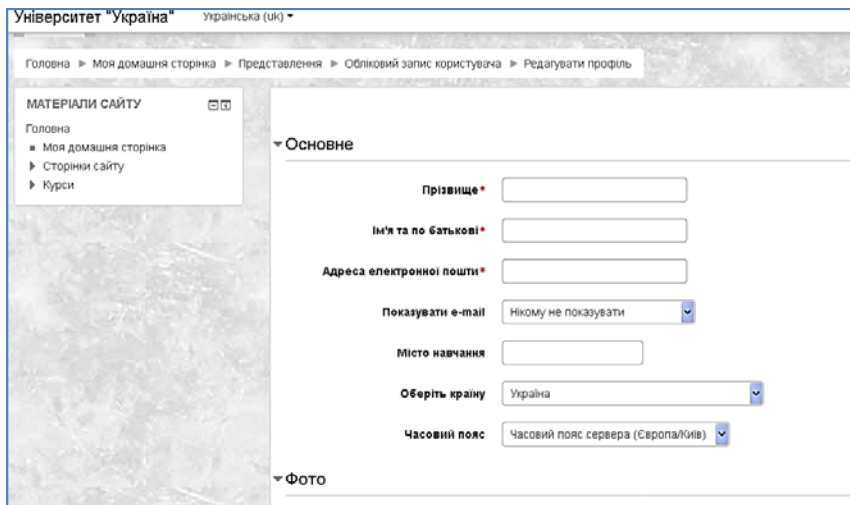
Університет "Україна" Українська (uk) ▾

Головна ► Моя домашня сторінка ► Представлення ► Обліковий запис користувача ► Редагувати профіль

МАТЕРІАЛИ САЙТУ

Головна
■ Моя домашня сторінка
▶ Сторінки сайту
▶ Курси

▾ Основне

Прізвище*

Ім'я та по батькові*

Адреса електронної пошти*

Показувати e-mail Нікому не показувати

Місто навчання

Оберіть країну Україна

Часовий пояс Часовий пояс сервера (Європа/Київ)

▾ Фото